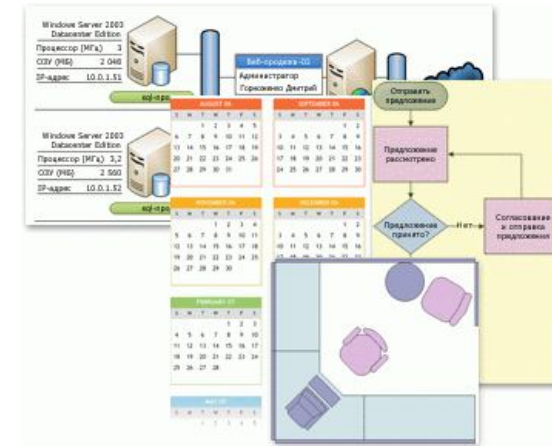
Windows Server 2003 Datacenter Edition
Процессор (МГц) 3
ОЗУ (МБ) 2 048
IP-адрес 10.0.1.51
sql-prod

Windows Server 2003 Datacenter Edition
Процессор (МГц) 3,2
ОЗУ (МБ) 2 560
IP-адрес 10.0.1.52
sql-pro

Веб-продажа-02
Администратор
Горюсенко Дмитрий

AUGUST 06
S M T W T F S
1 2 3 4 5
6 7 8 9 10 11 12
13 14 15 16 17 18 19
20 21 22 23 24 25 26
27 28 29 30 31

SEPTEMBER 06
S M T W T F S
1 2
3 4 5 6 7 8 9
10 11 12 13 14 15 16
17 18 19 20 21 22 23
24 25 26 27 28 29 30

NOVEMBER 06
S M T W T F S
1 2 3 4
5 6 7 8 9 10 11
12 13 14 15 16 17 18
19 20 21 22 23 24 25
26 27 28 29 30

DECEMBER 06
S M T W T F S
1 2
3 4 5 6 7 8 9
10 11 12 13 14 15 16
17 18 19 20 21 22 23
24 25 26 27 28 29 30
31

FEBRUARY 07
S M T W T F S
1 2 3
4 5 6 7 8 9 10
11 12 13 14 15 16 17
18 19 20 21 22 23 24
25 26 27 28

MAY 07

Отправить предложение
Предложение рассмотрено
Предложение принято?
Нет
Согласование и отправка предложения